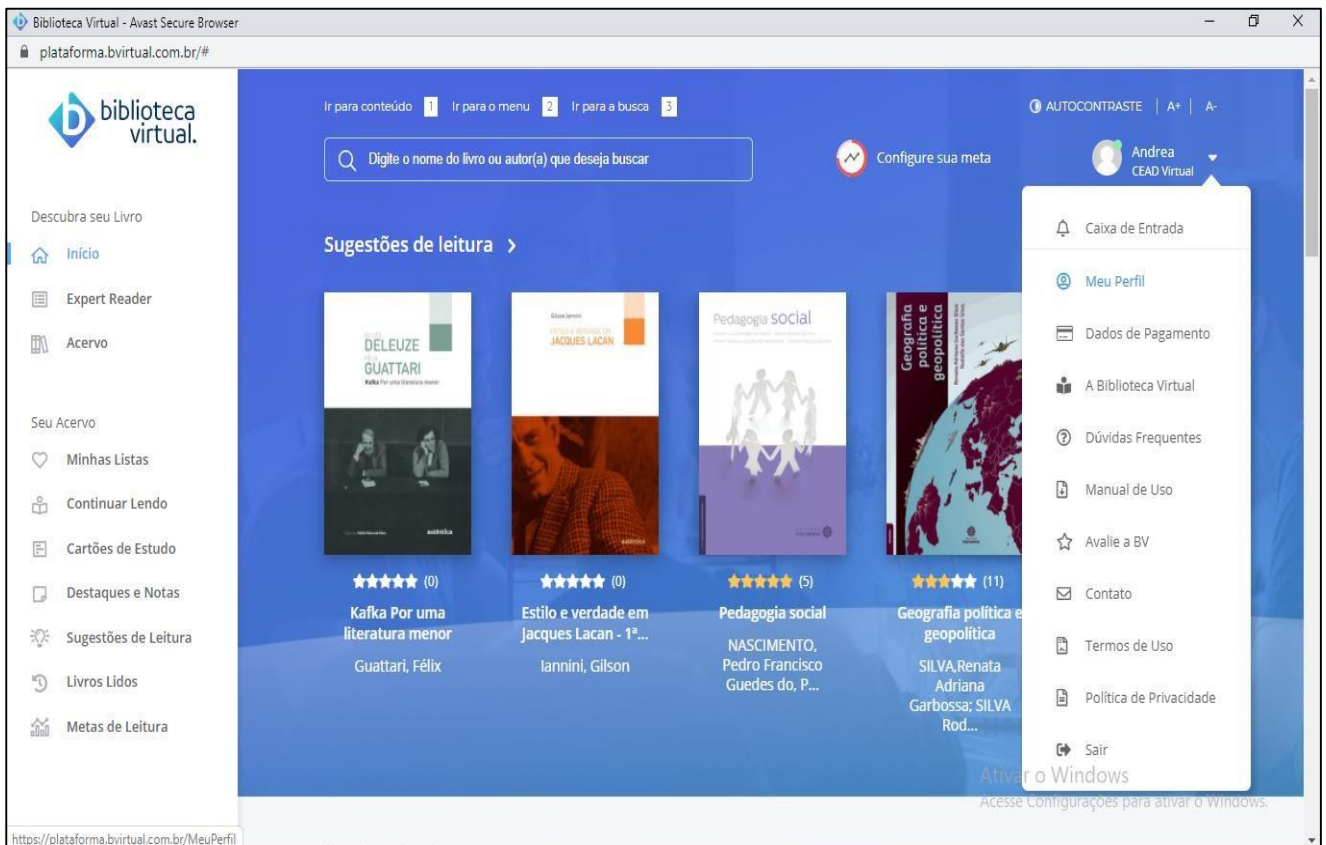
Biblioteca Virtual - Avast Secure Browser
plataforma.bvirtual.com.br/#

biblioteca virtual.

Ir para conteúdo 1 Ir para o menu 2 Ir para a busca 3

AUTOCONTRASTE | A+ | A-

Digite o nome do livro ou autor(a) que deseja buscar

Configure sua meta

Andrea
CEAD Virtual

Descubra seu Livro
Início
Expert Reader
Acervo

Seu Acervo
Minhas Listas
Continuar Lendo
Cartões de Estudo
Destaques e Notas
Sugestões de Leitura
Livros Lidos
Metas de Leitura

Sugestões de leitura >

DELEUZE GUATTARI
Kafka Por uma literatura menor

Gilson Iannini
ESTILO E VERDADE EM JACQUES LACAN

Pedagogia social

Geografia política e geopolítica

(0)
Kafka Por uma literatura menor
Guattari, Félix

(0)
Estilo e verdade em Jacques Lacan - 1ª...
Iannini, Gilson

(5)
Pedagogia social
NASCIMENTO, Pedro Francisco Guedes do, P...

(11)
Geografia política e geopolítica
SILVA,Renata Adriana Garbossa; SILVA Rod...

Caixa de Entrada
Meu Perfil
Dados de Pagamento
A Biblioteca Virtual
Dúvidas Frequentes
Manual de Uso
Avalie a BV
Contato
Termos de Uso
Política de Privacidade
Sair

Ativar o Windows
Acesse Configurações para ativar o Windows.

https://plataforma.bvirtual.com.br/MeuPerfil